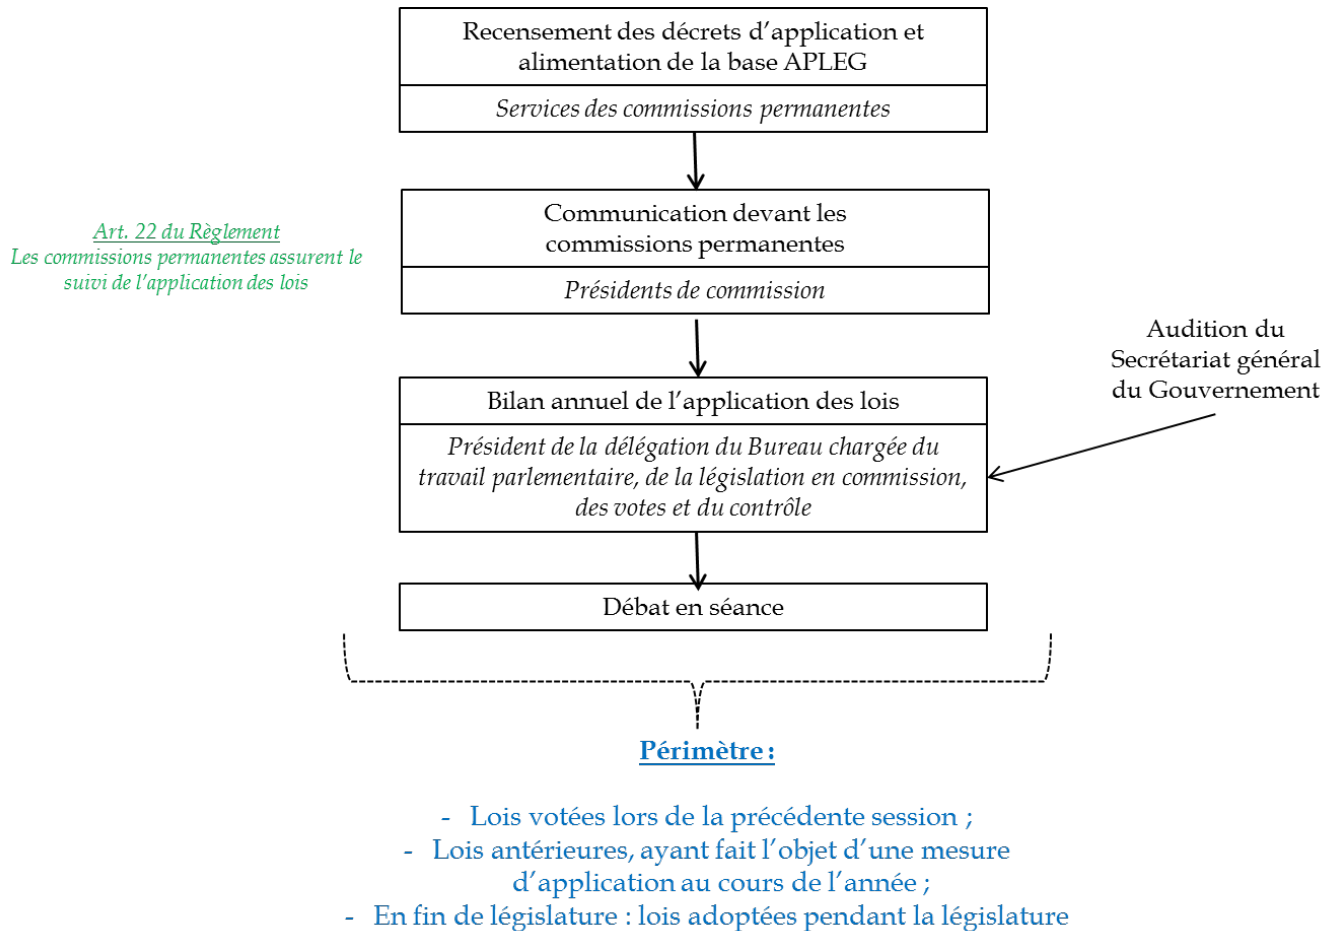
Recensement des décrets d'application et alimentation de la base APLEG

*Services des commissions permanentes*

Art. 22 du Règlement
Les commissions permanentes assurent le suivi de l'application des lois

Communication devant les commissions permanentes

*Présidents de commission*

Audition du Secrétariat général du Gouvernement

Bilan annuel de l'application des lois

*Président de la délégation du Bureau chargée du travail parlementaire, de la législation en commission, des votes et du contrôle*

Débat en séance

Périmètre :

- Lois votées lors de la précédente session ;
- Lois antérieures, ayant fait l'objet d'une mesure d'application au cours de l'année ;
- En fin de législature : lois adoptées pendant la législature